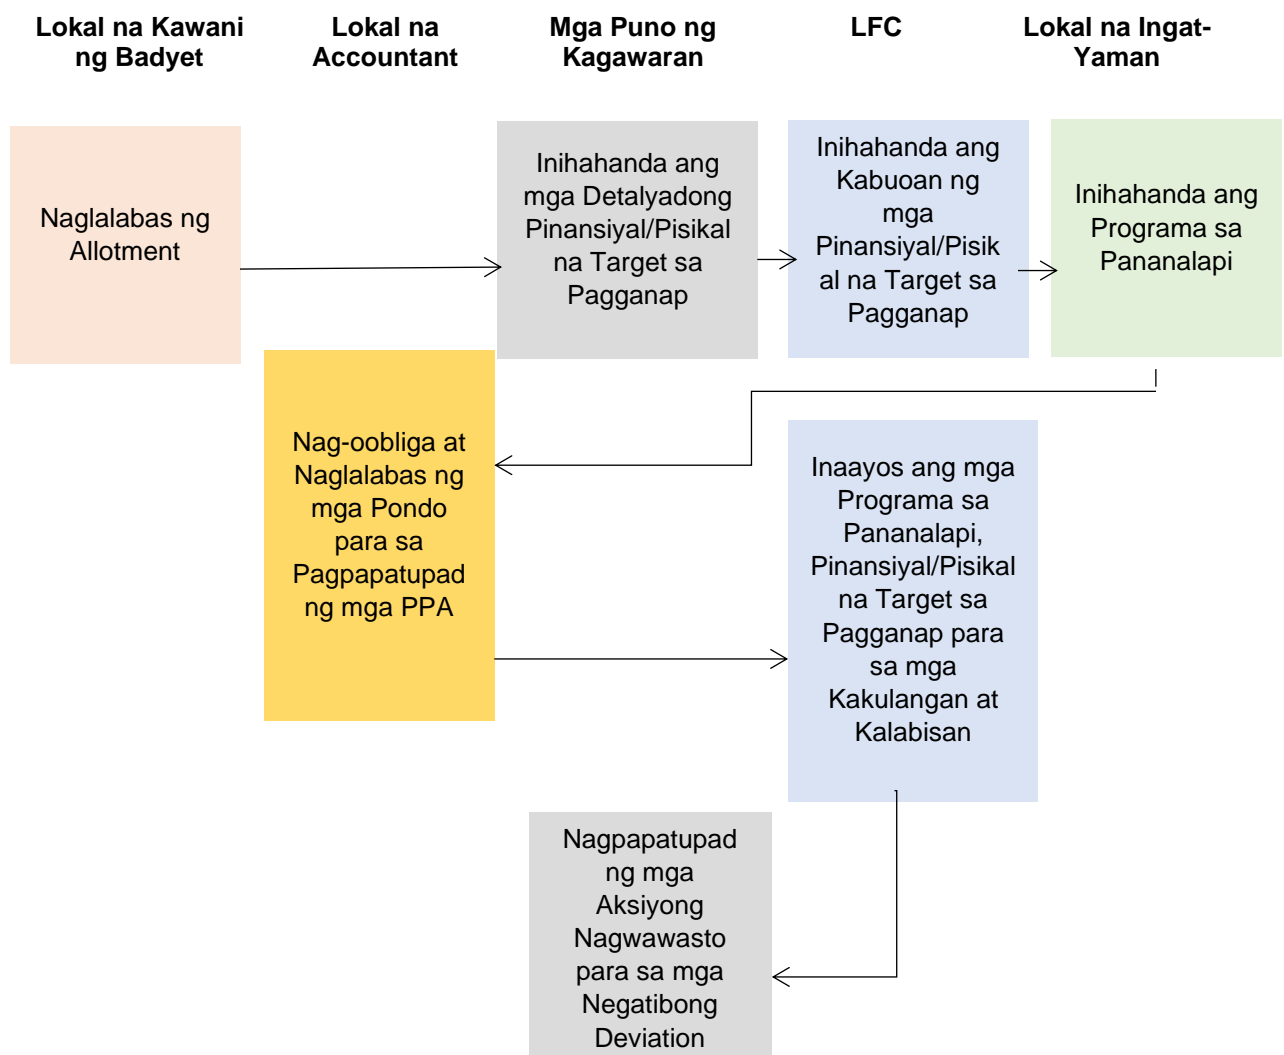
Lokal na Kawani ng Badyet

Lokal na Accountant

Mga Puno ng Kagawaran

LFC

Lokal na Ingat-Yaman

Naglalabas ng Allotment

Inihahanda ang mga Detalyadong Pinansiyal/Pisikal na Target sa Pagganap

Inihahanda ang Kabuoan ng mga Pinansiyal/Pisikal na Target sa Pagganap

Inihahanda ang Programa sa Pananalapi

Nag-oobliga at Naglalabas ng mga Pondo para sa Pagpapatupad ng mga PPA

Inaayos ang mga Programa sa Pananalapi, Pinansiyal/Pisikal na Target sa Pagganap para sa mga Kakulangan at Kalabisan

Nagpapatupad ng mga Aksiyong Nagwawasto para sa mga Negatibong Deviation